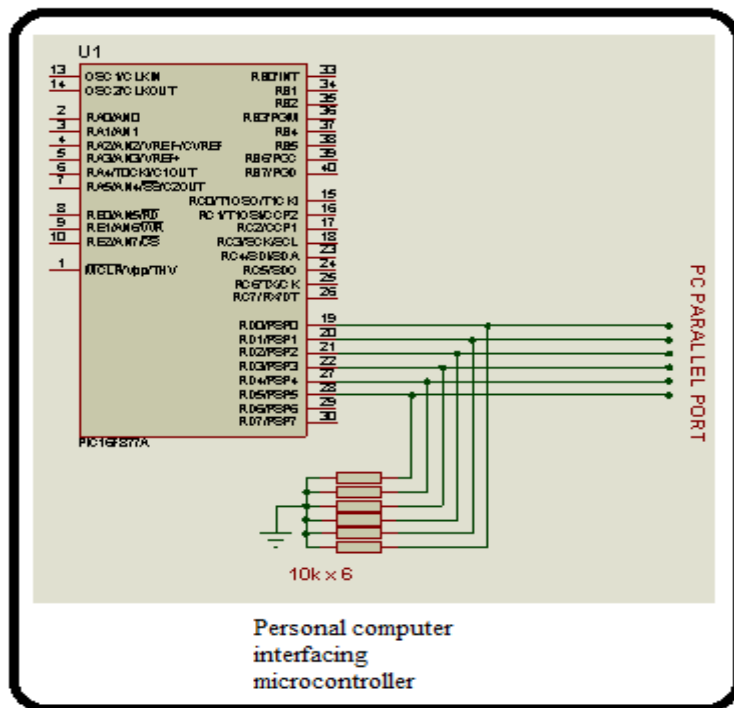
U1

13 OSC1/CLKIN
14 OSC2/CLKOUT
2 RA0/AN0
3 RA1/AN1
4 RA2/AN2/VREF-/CVREF
5 RA3/AN3/VREF+
6 RA4/T0CKI/C1OUT
7 RA5/AN4/SS/C2OUT
8 RE0/AN5/RD
9 RE1/AN6/WR
10 RE2/AN7/CS
1 MCLR/Vpp/THV

RB0/INT 33
RB1 34
RB2 35
RB3/PGM 36
RB4 37
RB5 38
RB6/PGC 39
RB7/PGD 40
RC0/T1OSO/T1CKI 15
RC1/T1OSI/CCP2 16
RC2/CCP1 17
RC3/SCK/SCL 18
RC4/SDI/SDA 23
RC5/SDO 24
RC6/TX/CK 25
RC7/RX/DT 26
RD0/PSP0 19
RD1/PSP1 20
RD2/PSP2 21
RD3/PSP3 22
RD4/PSP4 27
RD5/PSP5 28
RD6/PSP6 29
RD7/PSP7 30

PIC16F877A

PC PARALLEL PORT

10k x 6

Personal computer interfacing microcontroller